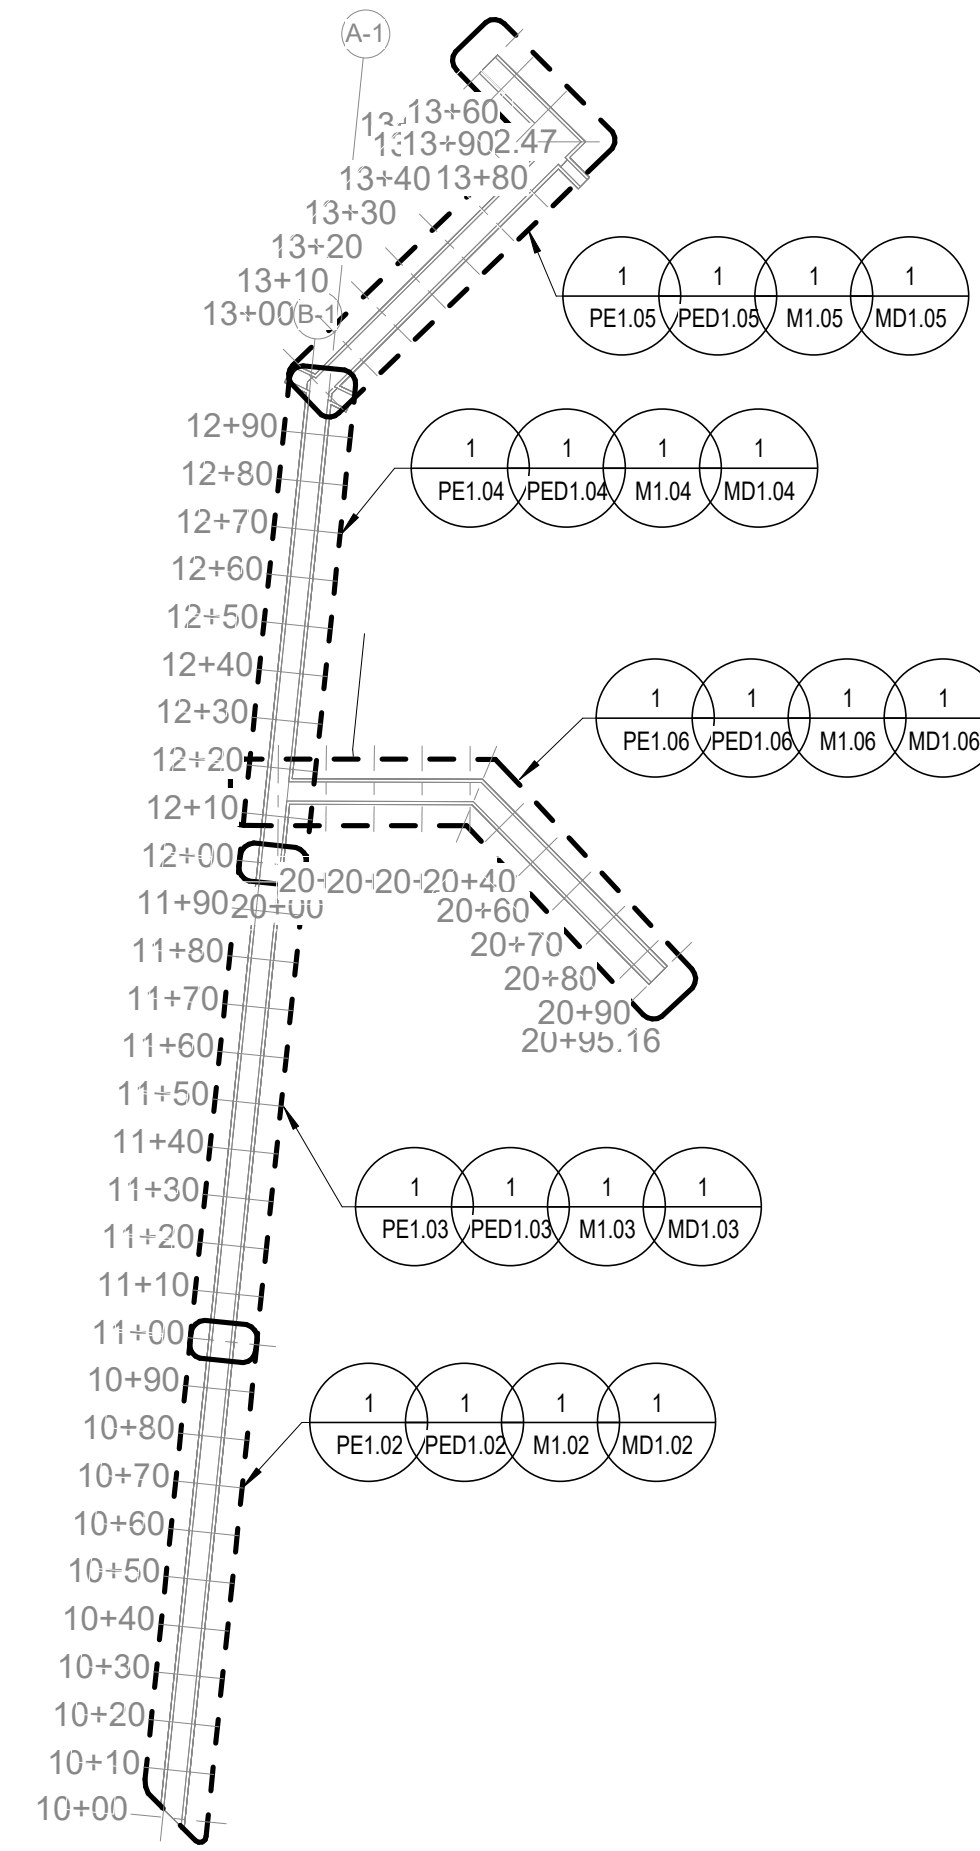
A-1
13+60
13+902.47
13+40 13+80
13+30
13+20
13+10
13+00 B-1

1 1 1 1
PE1.05 PED1.05 M1.05 MD1.05

12+90
12+80
12+70
12+60
12+50
12+40
12+30
12+20
12+10
12+00

1 1 1 1
PE1.04 PED1.04 M1.04 MD1.04

1 1 1 1
PE1.06 PED1.06 M1.06 MD1.06

20-20-20-20+40
20+00
20+60
20+70
20+80
20+90
20+95.16

11+90
11+80
11+70
11+60
11+50
11+40
11+30
11+20
11+10
11+00

1 1 1 1
PE1.03 PED1.03 M1.03 MD1.03

10+90
10+80
10+70
10+60
10+50
10+40
10+30
10+20
10+10
10+00

1 1 1 1
PE1.02 PED1.02 M1.02 MD1.02